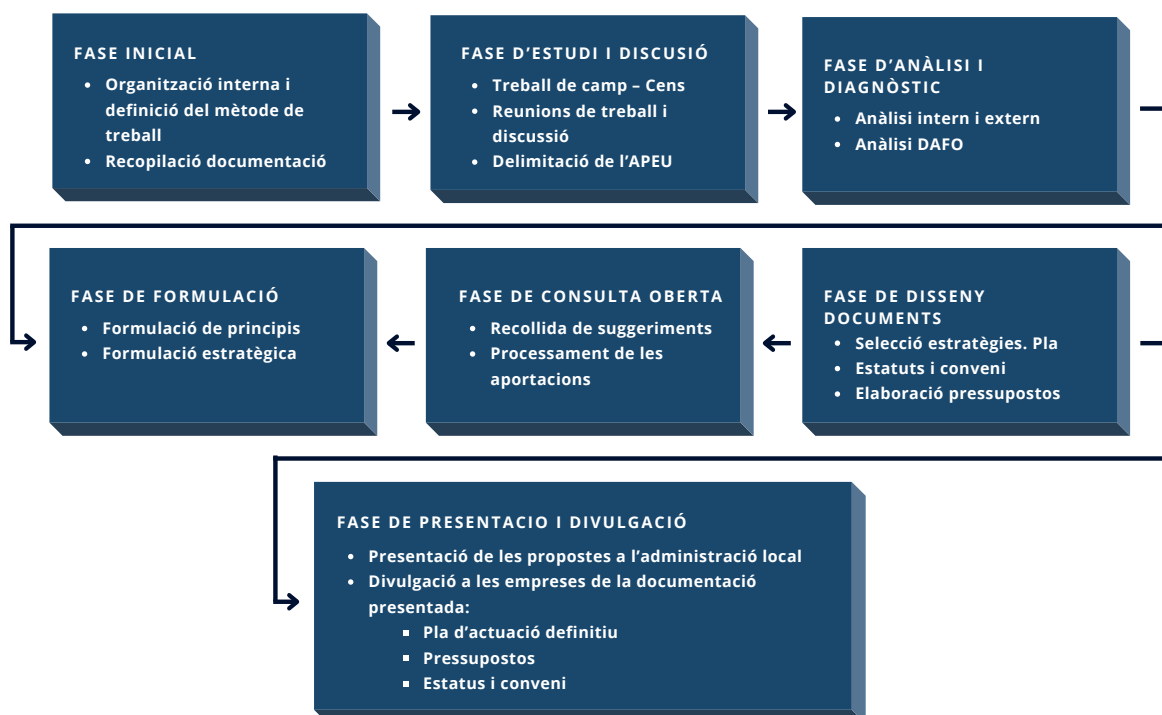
FASE INICIAL
- Organització interna i definició del mètode de treball
- Recopilació documentació

FASE D'ESTUDI I DISCUSIÓ
- Treball de camp – Cens
- Reunions de treball i discussió
- Delimitació de l'APEU

FASE D'ANÀLISI I DIAGNÒSTIC
- Anàlisi intern i extern
- Anàlisi DAFO

FASE DE DISSENY DOCUMENTS
- Selecció estratègies. Pla
- Estatuts i conveni
- Elaboració pressupostos

FASE DE CONSULTA OBERTA
- Recollida de suggeriments
- Processament de les aportacions

FASE DE FORMULACIÓ
- Formulació de principis
- Formulació estratègica

FASE DE PRESENTACIO I DIVULGACIÓ
- Presentació de les propostes a l'administració local
- Divulgació a les empreses de la documentació presentada:
  - Pla d'actuació definitiu
  - Pressupostos
  - Estatus i conveni